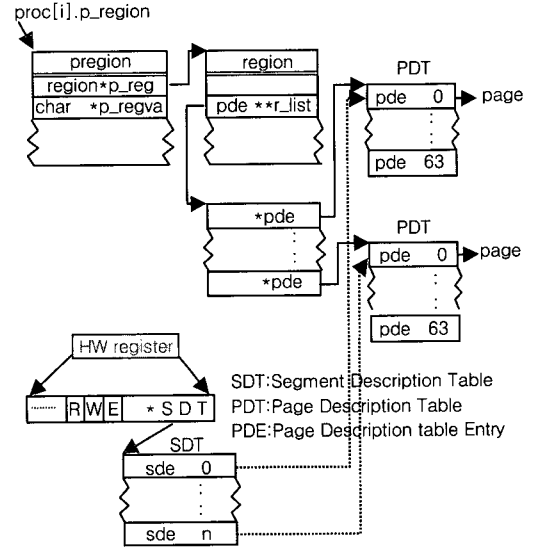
proc[i].p_region

pregion
region*p_reg
char *p_regva

region
pde **r_list

PDT
pde 0
pde 63
page

*pde
*pde

PDT
pde 0
pde 63
page

HW register

R W E *SDT

SDT:Segment Description Table
PDT:Page Description Table
PDE:Page Description table Entry

SDT
sde 0
sde n